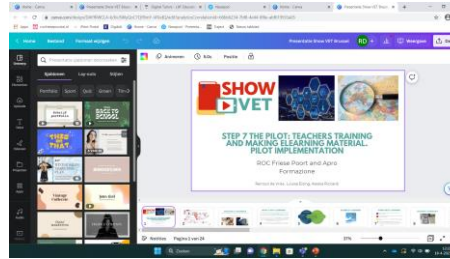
Home Bestand Formaat wijzigen

Presentatie Show VET Kroatië

Delen

Animeren Stijlen Positie

SHOW VET

STEP 7 THE PILOT: TEACHERS TRAINING AND MAKING ELEARNING MATERIAL. PILOT IMPLEMENTATION

ROC Friese Poort and Apro Formazione

Notities Pagina 1 van 24

37%